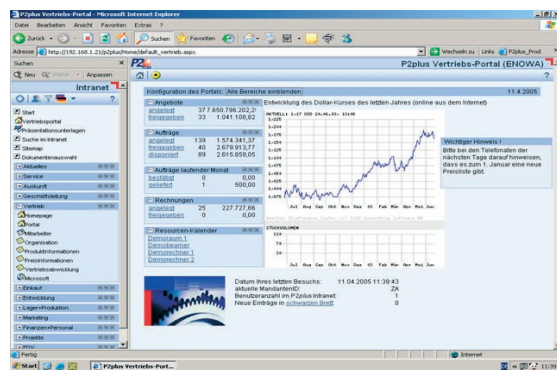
P2plus Vertriebs-Portal - Microsoft Internet Explorer

Datei Bearbeiten Ansicht Favoriten Extras ?

Zurück Suchen Favoriten

Adresse http://192.168.1.21/p2plus/Home/default_vertrieb.aspx Wechseln zu Links P2plus_Prod

Suchen

Neu Weiter Anpassen

Intranet

Start
Vertriebsportal
Präsentationsunterlagen
Suche im Intranet
Sitemap
Dokumentenauswahl

Aktuelles
Service
Auskunft
Geschäftsleitung
Vertrieb
Homepage
Portal
Mitarbeiter
Organization
Produktinformationen
Preisinformationen
Vertriebsabwicklung
Microsoft
Einkauf
Entwicklung
Lager+Produktion
Marketing
Finanzen+Personal
Projekte

P2plus Vertriebs-Portal (ENOWA)

Konfiguration des Portals: Alle Bereiche einblenden 11.4.2005

Angebote
angelegt 377 650.798.202,2
freigegeben 33 1.041.108,62

Aufträge
angelegt 139 1.574.341,27
freigegeben 40 2.679.913,77
disponiert 89 2.615.859,05

Aufträge laufender Monat
bestätigt 0 0,00
geliefert 1 500,00

Rechnungen
angelegt 25 227.727,66
freigegeben 0 0,00

Ressourcen-Kalender
Demoraum 1
Demobeamer
Demorechner 1
Demorechner 2

Entwicklung des Dollar-Kurses des letzten Jahres (online aus dem Internet)

Wichtiger Hinweis !
Bitte bei den Telefonaten der nächsten Tage darauf hinweisen, dass es zum 1. Januar eine neue Preisliste gibt.

Jul Aug Sep Okt Nov Dez Jan Feb Mrz Apr Mai Jun

Datum Ihres letzten Besuchs: 11.04.2005 11:39:43
aktuelle MandantenID: ZA
Benutzeranzahl im P2plus Intranet: 1
Neue Einträge im schwarzen Brett 0

Fertig Internet

Start P2plus Vertriebs-Port... 11:39